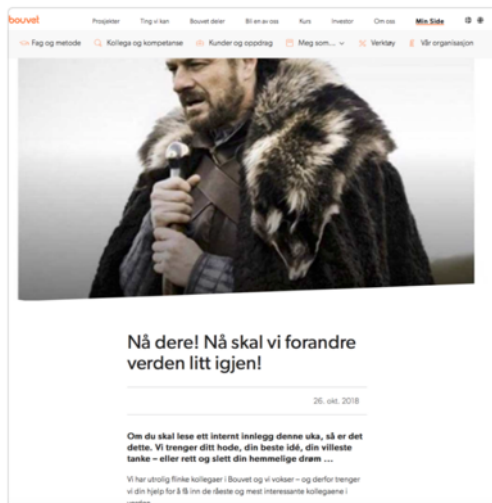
bouvet

Prosjekter Ting vi kan Bouvet deler Bli en av oss Kurs Investor Om oss Min Side

Fag og metode Kollega og kompetanse Kunder og oppdrag Meg som... Verktøy Vår organisasjon

Nå dere! Nå skal vi forandre verden litt igjen!

26. okt. 2018

Om du skal lese ett internt innlegg denne uka, så er det dette. Vi trenger ditt hode, din beste idé, din villeste tanke – eller rett og slett din hemmelige drøm ...

Vi har utrolig flinke kollegaer i Bouvet og vi vokser – og derfor trenger vi din hjelp for å få inn de råeste og mest interessante kollegaene i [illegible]